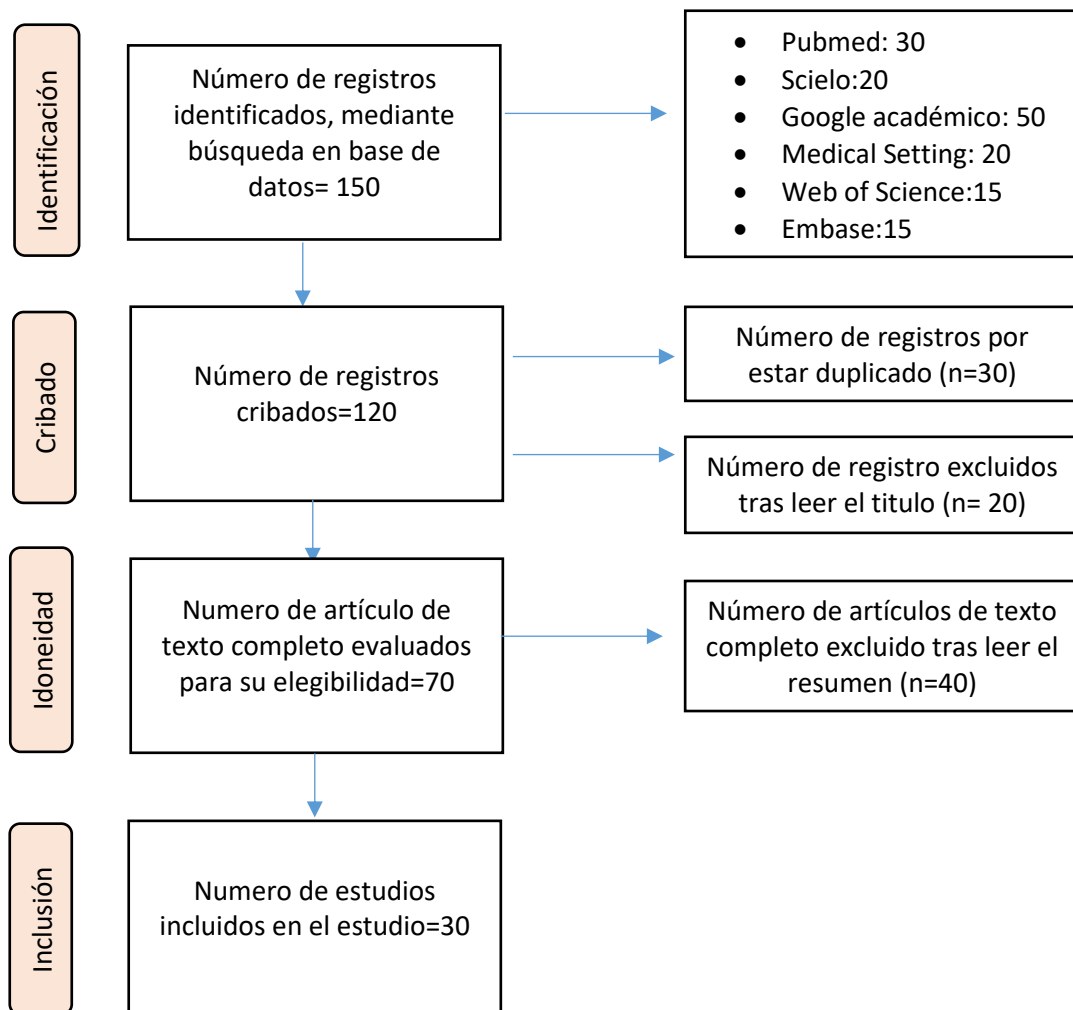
Identificación

Número de registros identificados, mediante búsqueda en base de datos= 150

- Pubmed: 30
- Scielo:20
- Google académico: 50
- Medical Setting: 20
- Web of Science:15
- Embase:15

Cribado

Número de registros cribados=120

Número de registros por estar duplicado (n=30)

Número de registro excluidos tras leer el titulo (n= 20)

Idoneidad

Numero de artículo de texto completo evaluados para su elegibilidad=70

Número de artículos de texto completo excluido tras leer el resumen (n=40)

Inclusión

Numero de estudios incluidos en el estudio=30